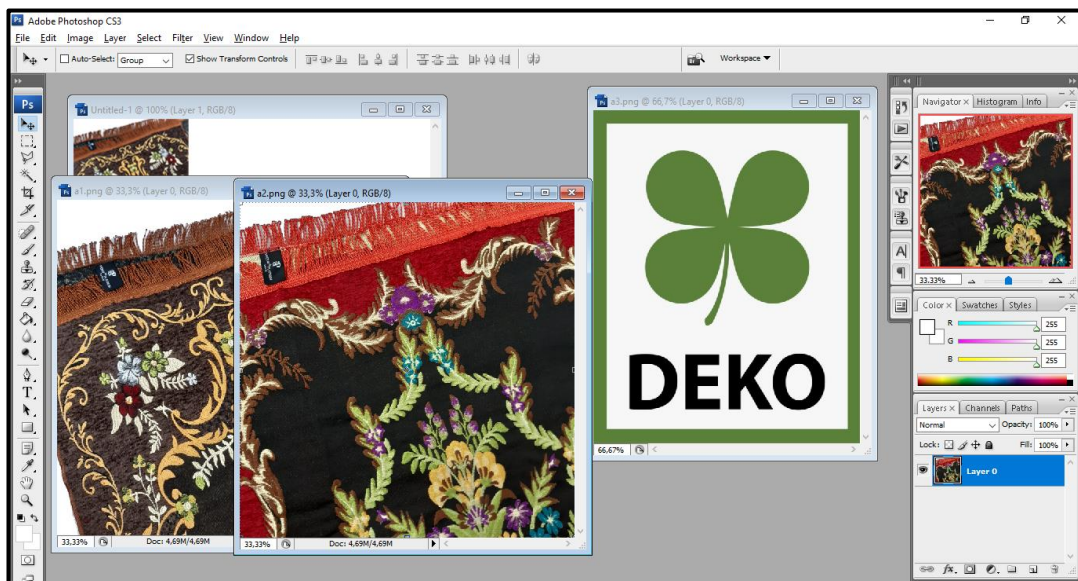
Adobe Photoshop CS3

File Edit Image Layer Select Filter View Window Help

Auto-Select: Group Show Transform Controls

Workspace

Untitled-1 @ 100% (Layer 1, RGB/8)

a1.png @ 33,3% (Layer 0, RGB/8)

a2.png @ 33,3% (Layer 0, RGB/8)

a3.png @ 66,7% (Layer 0, RGB/8)

DEKO

66.67%

33,33% Doc: 4,69M/4,69M

33,33% Doc: 4,69M/4,69M

Navigator Histogram Info

33.33%

Color Swatches Styles

R 255
G 255
B 255

Layers Channels Paths

Normal Opacity: 100%

Lock: Fill: 100%

Layer 0